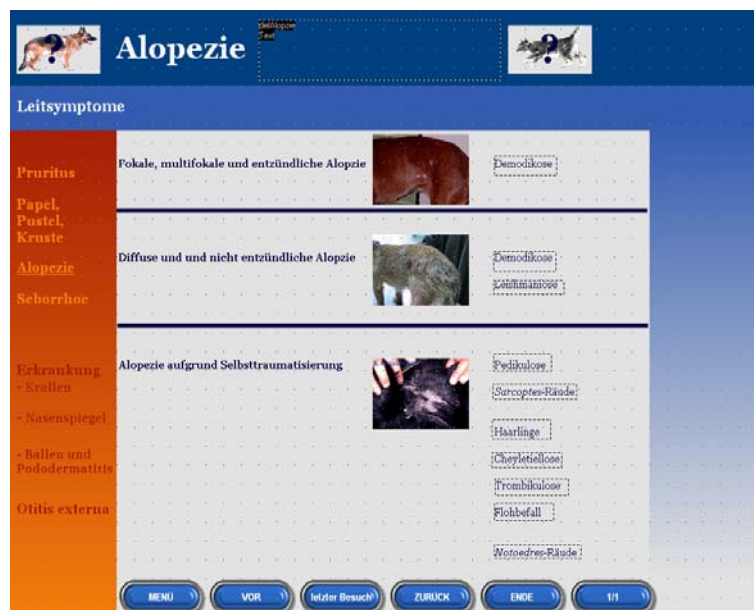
Alopezie

Leitsymptome

Pruritus

Papel, Pustel, Kruste

Alopezie

Seborrhoe

Erkrankung - Krallen

- Nasenspiegel

- Ballen und Pododermatitis

Otitis externa

Fokale, multifokale und entzündliche Alopzie

Demodikose

Diffuse und und nicht entzündliche Alopzie

Demodikose

Leishmaniose

Alopezie aufgrund Selbsttraumatisierung

Pedikulose

Sarcoptes-Räude

Haarlinge

Cheyletiellose

Trombikulose

Flohbefall

Notoedres-Räude

MENÜ

VOR

letzter Besuch

ZURÜCK

ENDE

1/1